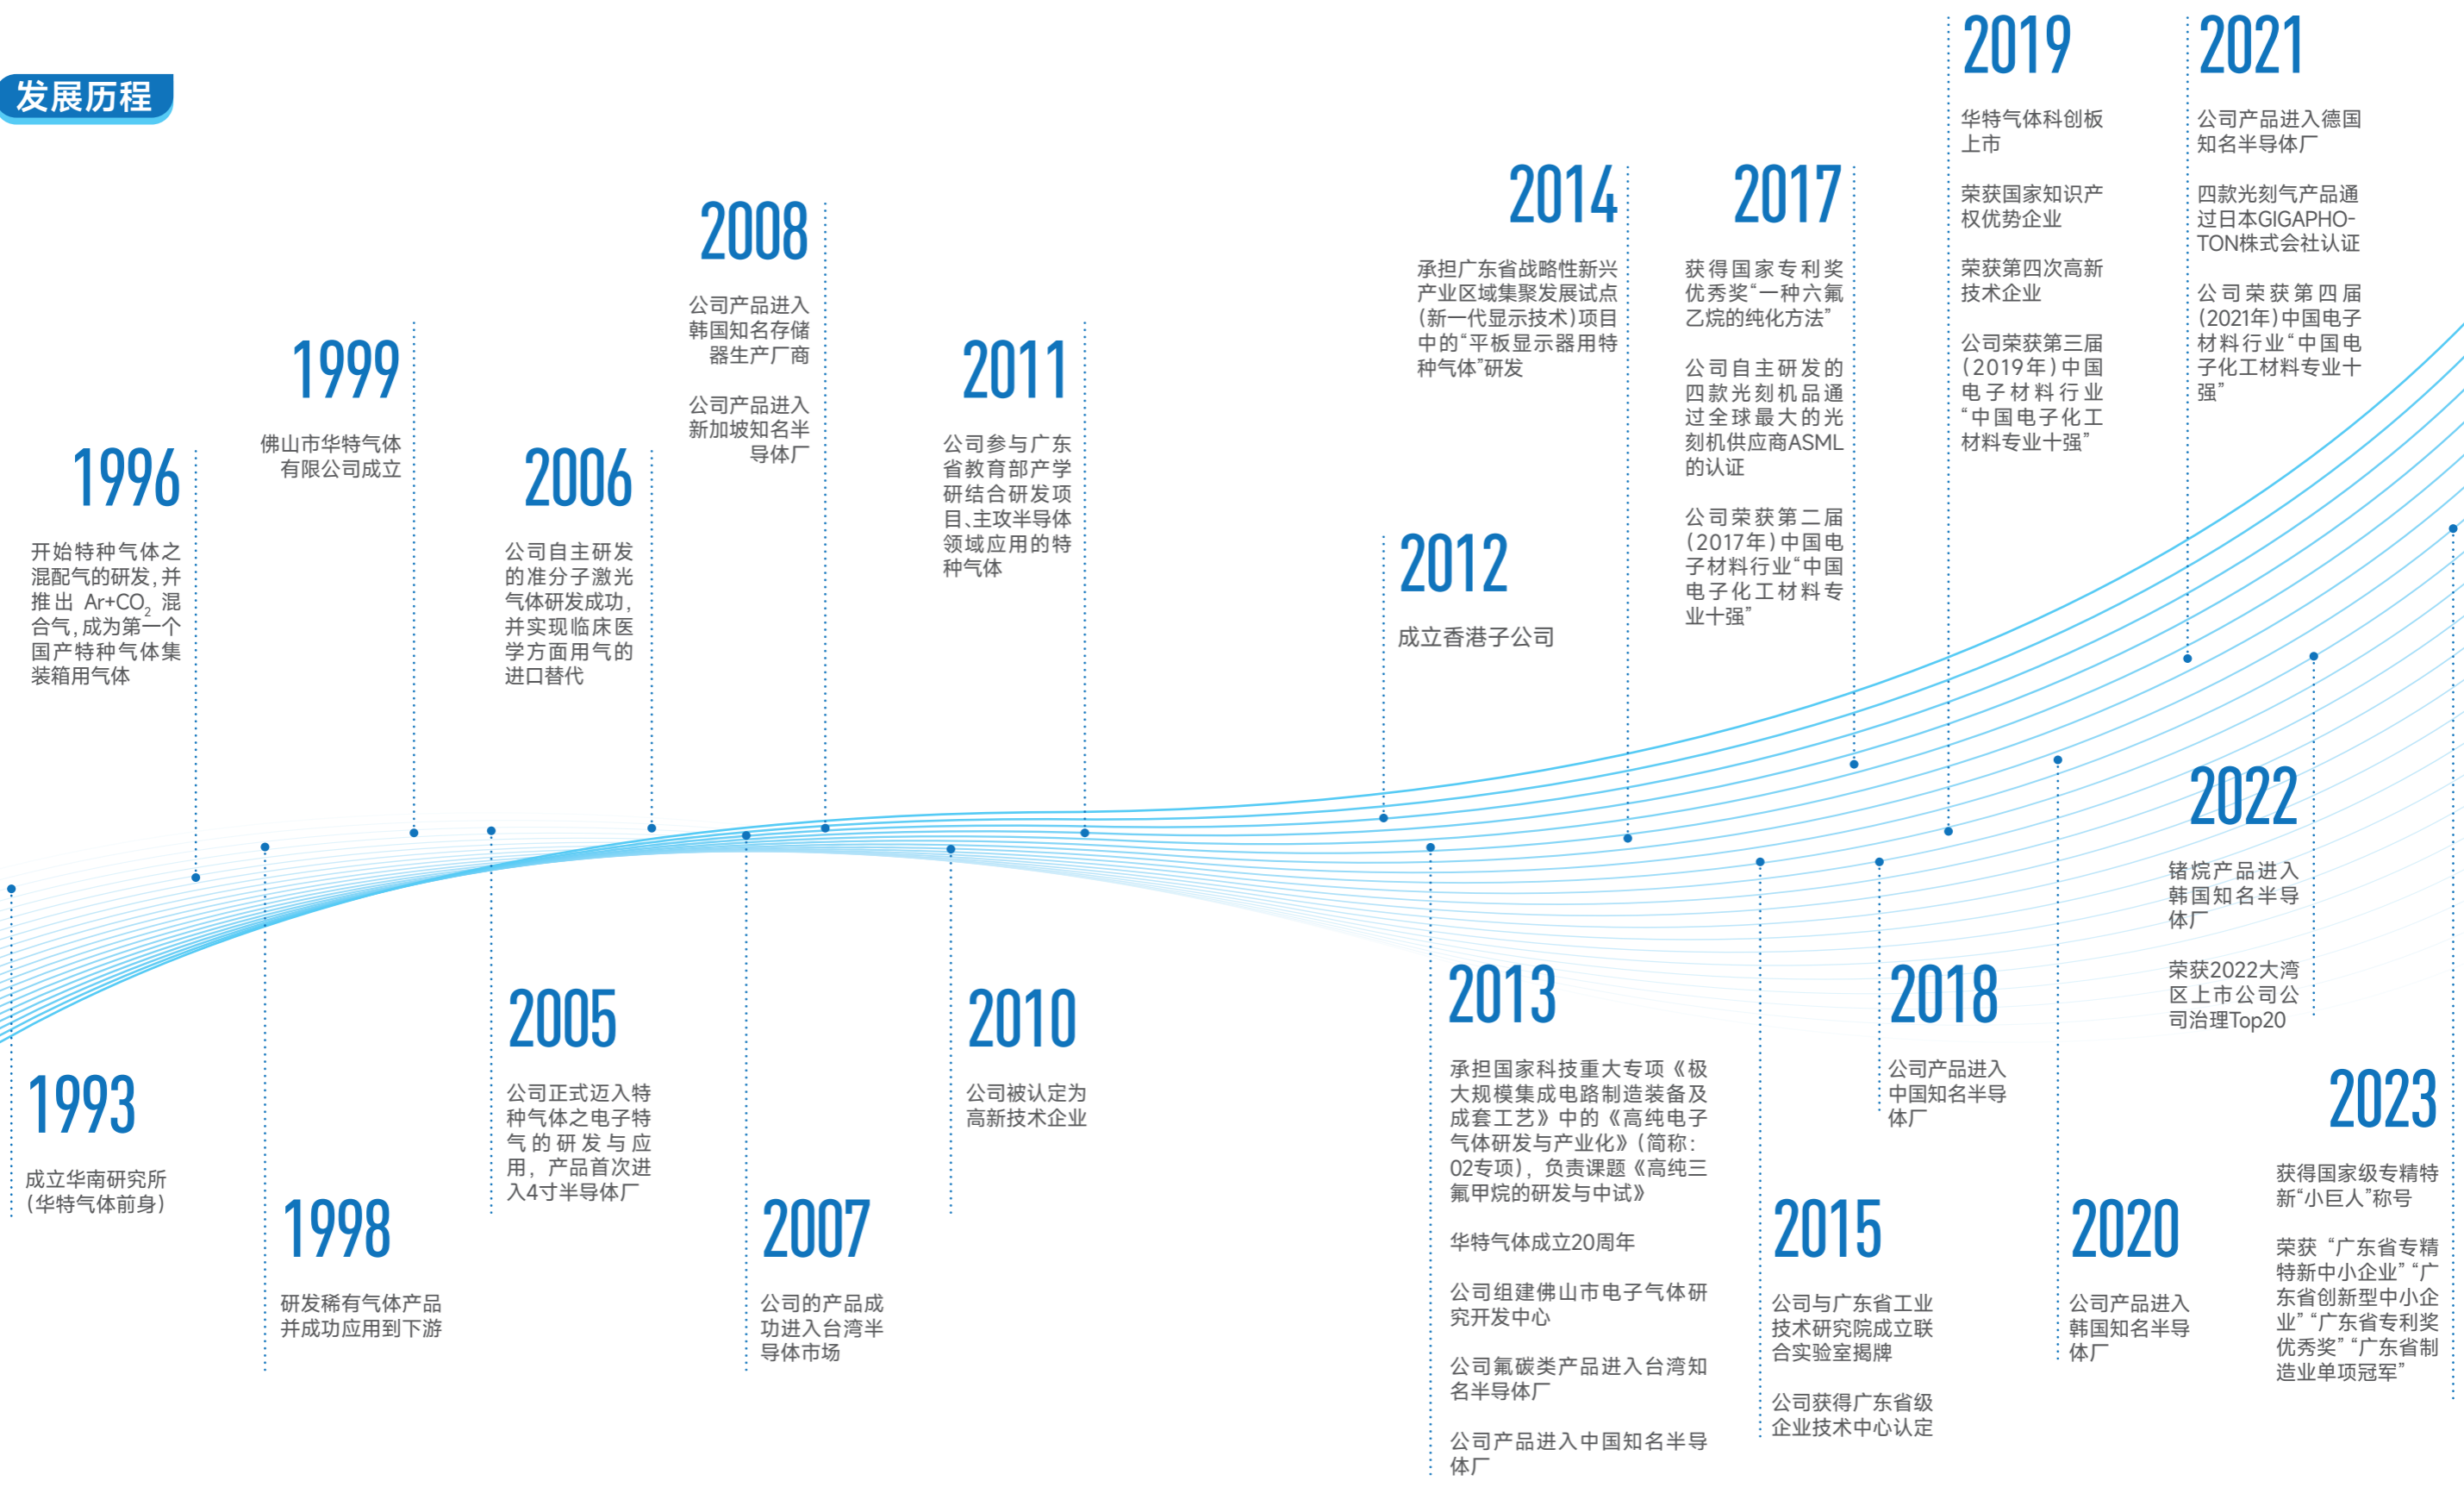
发展历程

1993
成立华南研究所（华特气体前身）

1996
开始特种气体之混配气的研发，并推出 Ar+$CO_2$ 混合气，成为第一个国产特种气体集装箱用气体

1998
研发稀有气体产品并成功应用到下游

1999
佛山市华特气体有限公司成立

2005
公司正式迈入特种气体之电子特气的研发与应用，产品首次进入4寸半导体厂

2006
公司自主研发的准分子激光气体研发成功，并实现临床医学方面用气的进口替代

2007
公司的产品成功进入台湾半导体市场

2008
公司产品进入韩国知名存储器生产厂商

公司产品进入新加坡知名半导体厂

2010
公司被认定为高新技术企业

2011
公司参与广东省教育部产学研结合研发项目、主攻半导体领域应用的特种气体

2012
成立香港子公司

2013
承担国家科技重大专项《极大规模集成电路制造装备及成套工艺》中的《高纯电子气体研发与产业化》（简称：02专项），负责课题《高纯三氟甲烷的研发与中试》

华特气体成立20周年

公司组建佛山市电子气体研究开发中心

公司氟碳类产品进入台湾知名半导体厂

公司产品进入中国知名半导体厂

2014
承担广东省战略性新兴产业区域集聚发展试点（新一代显示技术）项目中的“平板显示器用特种气体”研发

2015
公司与广东省工业技术研究院成立联合实验室揭牌

公司获得广东省级企业技术中心认定

2017
获得国家专利奖优秀奖“一种六氟乙烷的纯化方法”

公司自主研发的四款光刻机品通过全球最大的光刻机供应商ASML的认证

公司荣获第二届（2017年）中国电子材料行业“中国电子化工材料专业十强”

2018
公司产品进入中国知名半导体厂

2019
华特气体科创板上市

荣获国家知识产权优势企业

荣获第四次高新技术企业

公司荣获第三届（2019年）中国电子材料行业“中国电子化工材料专业十强”

2020
公司产品进入韩国知名半导体厂

2021
公司产品进入德国知名半导体厂

四款光刻气产品通过日本GIGAPHO-TON株式会社认证

公司荣获第四届（2021年）中国电子材料行业“中国电子化工材料专业十强”

2022
锗烷产品进入韩国知名半导体厂

荣获2022大湾区上市公司公司治理Top20

2023
获得国家级专精特新“小巨人”称号

荣获“广东省专精特新中小企业”“广东省创新型中小企业”“广东省专利奖优秀奖”“广东省制造业单项冠军”